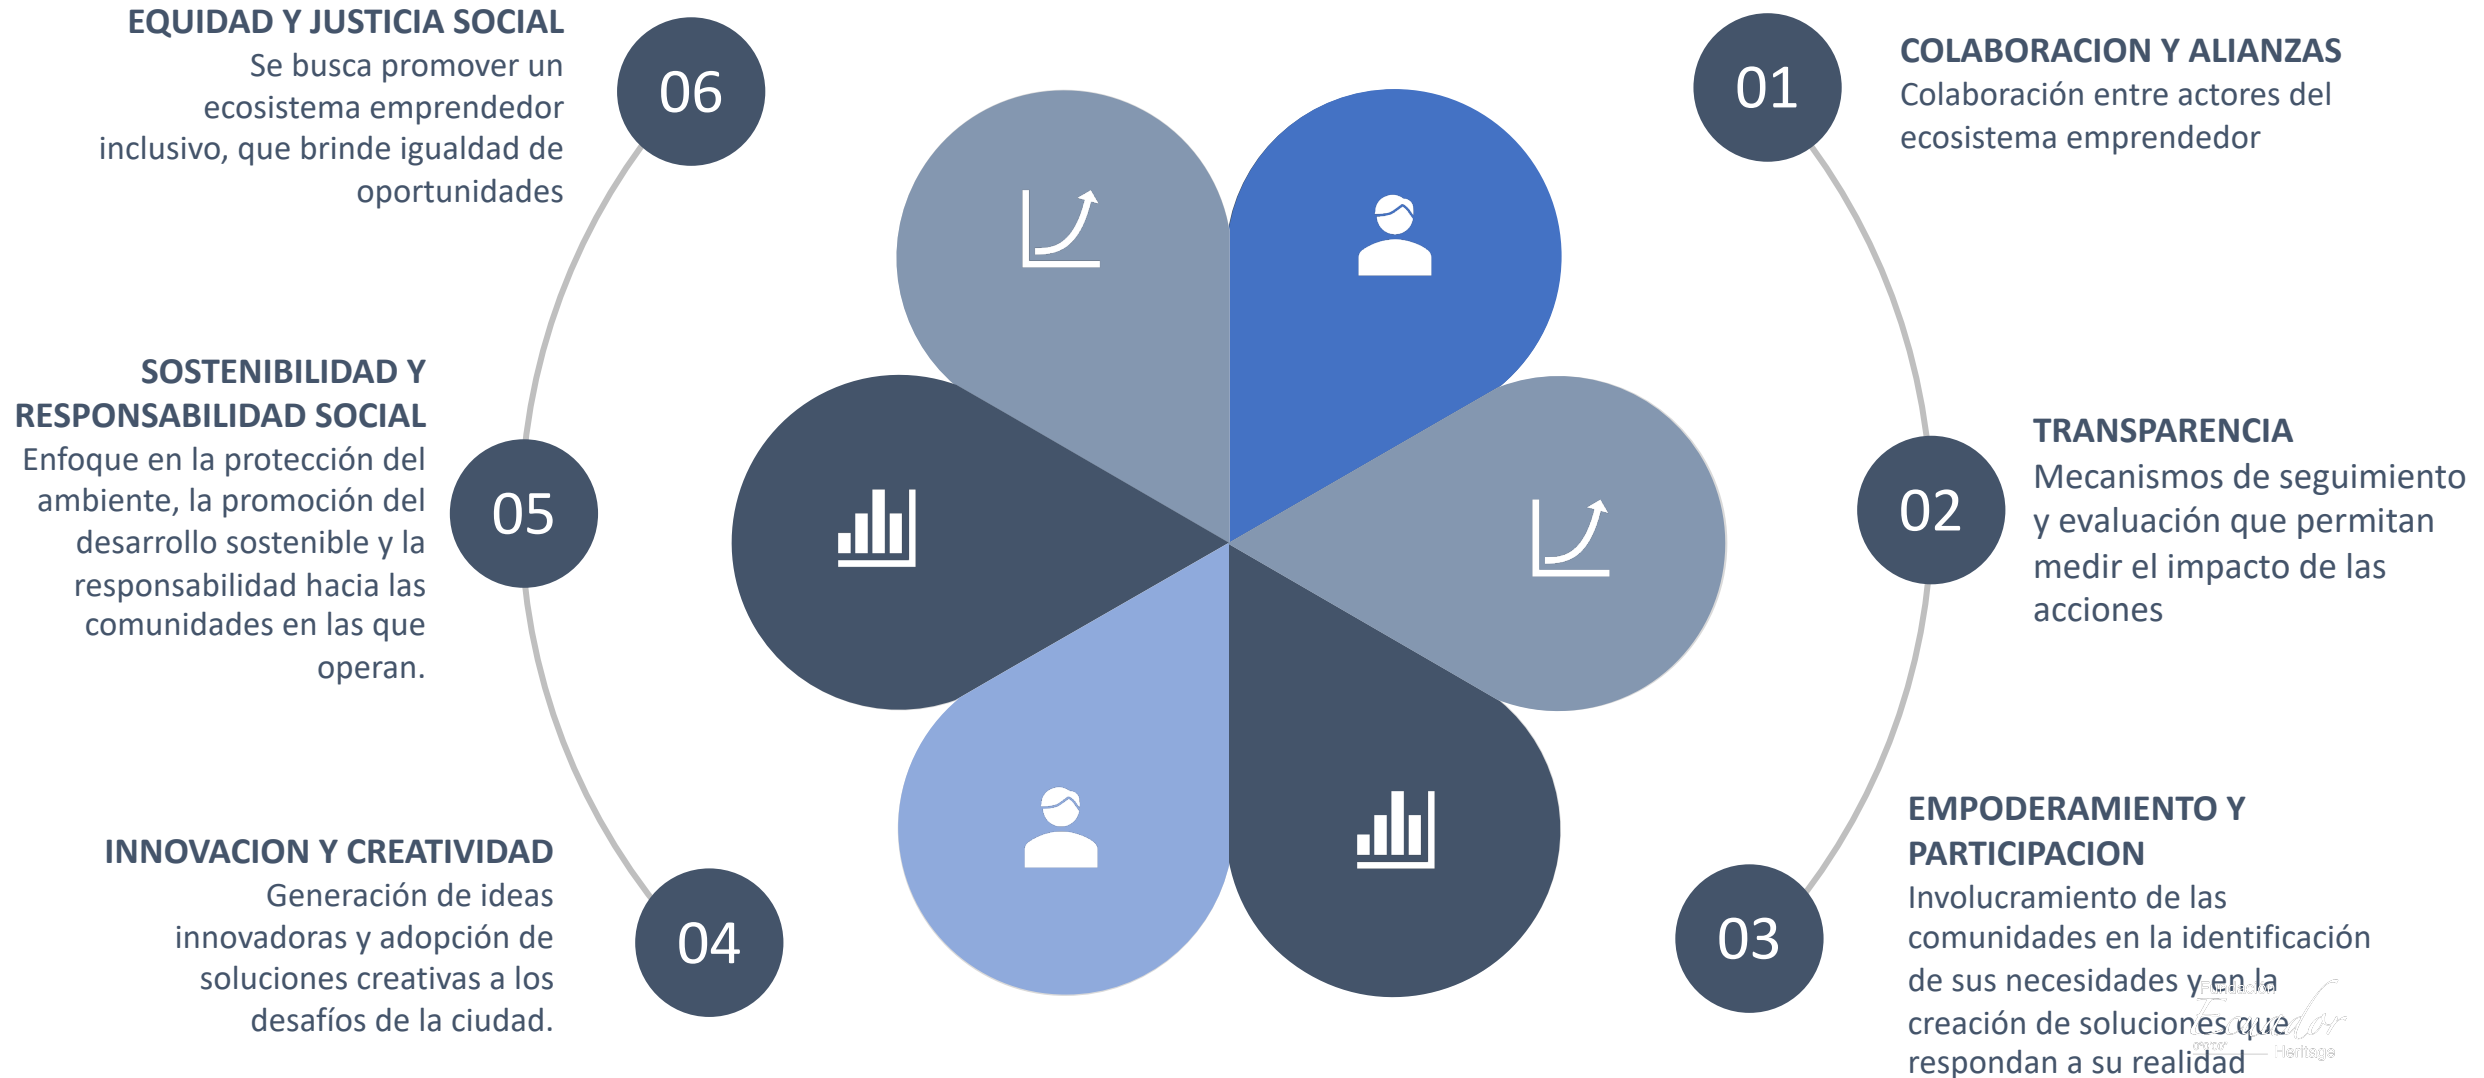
EQUIDAD Y JUSTICIA SOCIAL
Se busca promover un ecosistema emprendedor inclusivo, que brinde igualdad de oportunidades

06

SOSTENIBILIDAD Y RESPONSABILIDAD SOCIAL
Enfoque en la protección del ambiente, la promoción del desarrollo sostenible y la responsabilidad hacia las comunidades en las que operan.

05

INNOVACION Y CREATIVIDAD
Generación de ideas innovadoras y adopción de soluciones creativas a los desafíos de la ciudad.

04

01

COLABORACION Y ALIANZAS
Colaboración entre actores del ecosistema emprendedor

02

TRANSPARENCIA
Mecanismos de seguimiento y evaluación que permitan medir el impacto de las acciones

03

EMPODERAMIENTO Y PARTICIPACION
Involucramiento de las comunidades en la identificación de sus necesidades y en la creación de soluciones que respondan a su realidad

Fundación Ecuador Heritage